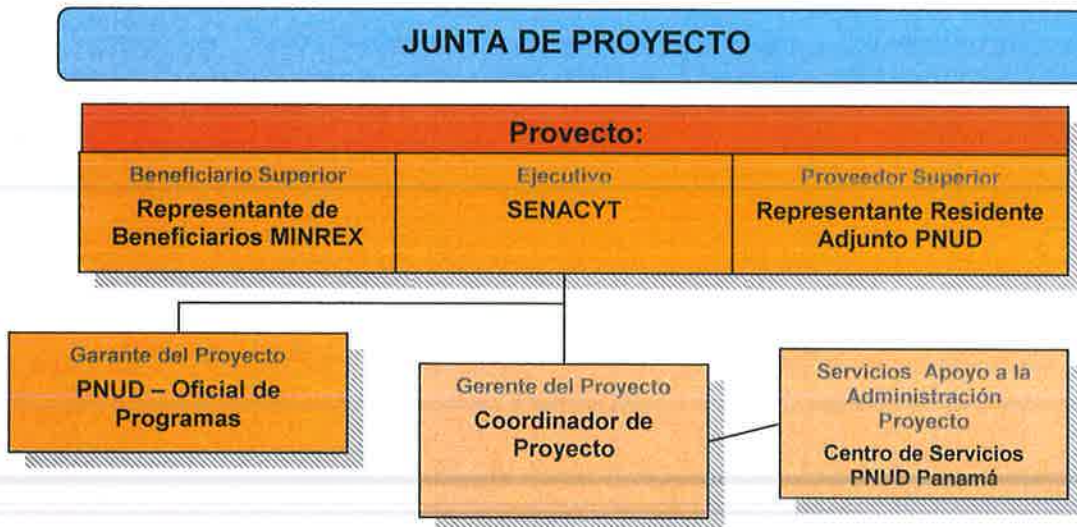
JUNTA DE PROYECTO

Proyecto:

Beneficiario Superior
Representante de Beneficiarios MINREX

Ejecutivo
SENACYT

Proveedor Superior
Representante Residente Adjunto PNUD

Garante del Proyecto
PNUD – Oficial de Programas

Gerente del Proyecto
Coordinador de Proyecto

Servicios Apoyo a la Administración Proyecto
Centro de Servicios PNUD Panamá